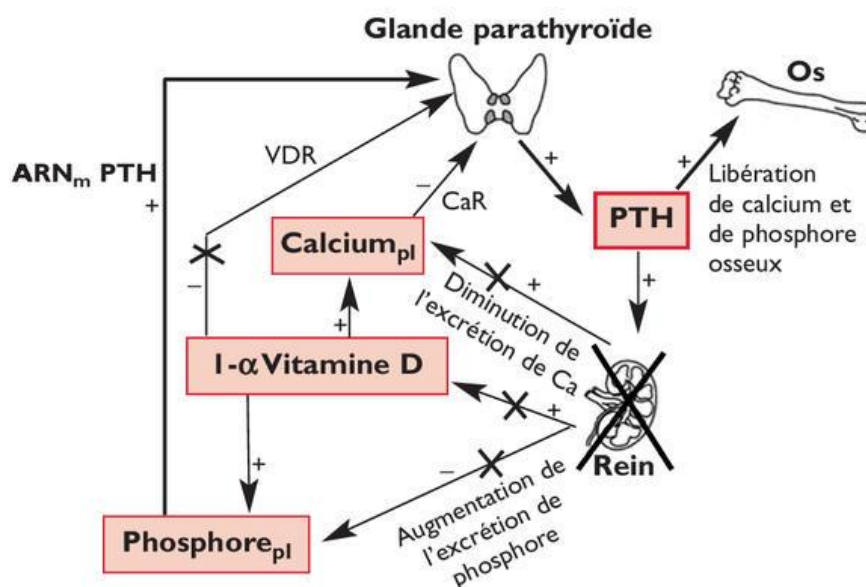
Glande parathyroïde

Os

ARN$_m$ PTH

+

VDR

−

CaR

+

PTH

+

Libération de calcium et de phosphore osseux

Calcium$_{pl}$

+

Diminution de l'excrétion de Ca

+

−

+

I-αVitamine D

+

+

Rein

−

Augmentation de l'excrétion de phosphore

Phosphore$_{pl}$